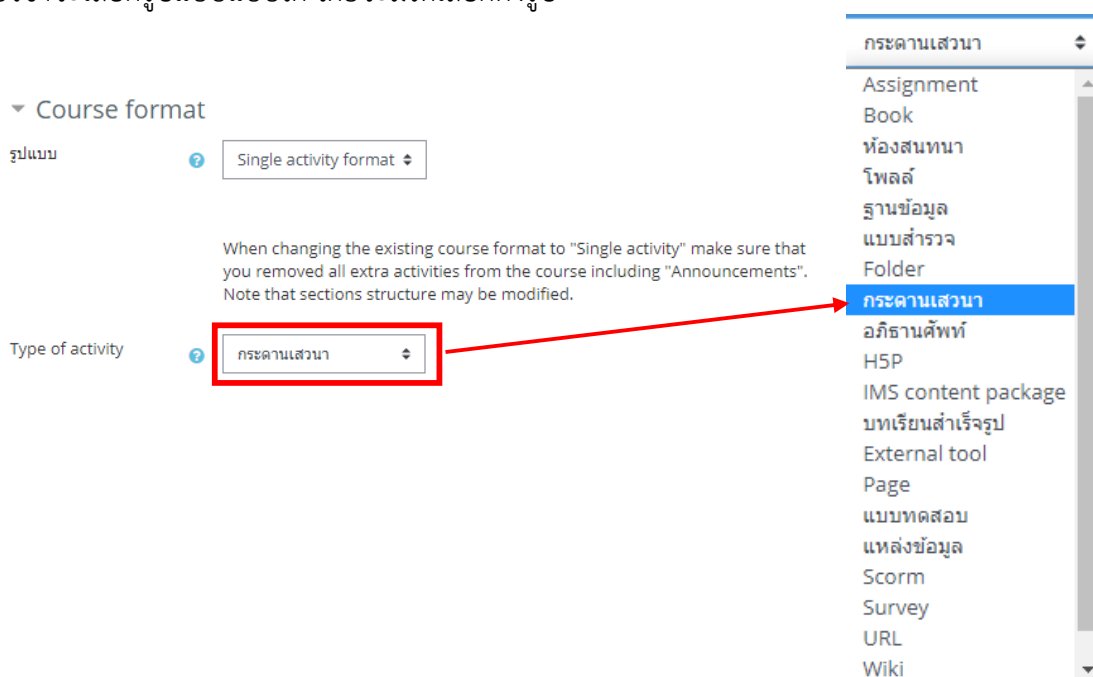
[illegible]

กระดานเสวนา

Assignment
Book
ห้องสนทนา
โพลล์
ฐานข้อมูล
แบบสำรวจ
Folder
กระดานเสวนา
อภิธานศัพท์
H5P
IMS content package
บทเรียนสำเร็จรูป
External tool
Page
แบบทดสอบ
แหล่งข้อมูล
Scorm
Survey
URL
Wiki

Course format

รูปแบบ
Single activity format

When changing the existing course format to "Single activity" make sure that you removed all extra activities from the course including "Announcements". Note that sections structure may be modified.

Type of activity
กระดานเสวนา